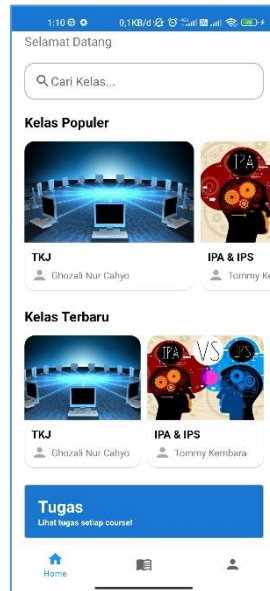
1:10 0,1KB/d
Selamat Datang
Cari Kelas...
Kelas Populer
IPA
TKJ
Ghozali Nur Cahyo
IPA & IPS
Tommy Ke
Kelas Terbaru
IPA VS IPS
TKJ
Ghozali Nur Cahyo
IPA & IPS
Tommy Kembara
Tugas
Lihat tugas setiap course!
Home